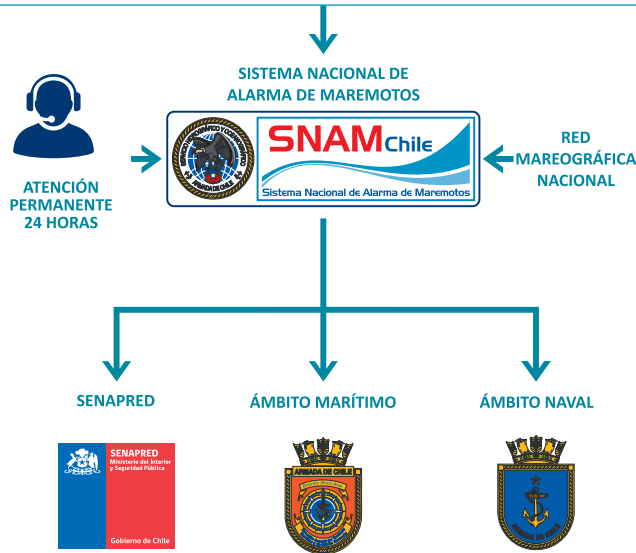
SISTEMA NACIONAL DE ALARMA DE MAREMOTOS

ATENCIÓN PERMANENTE 24 HORAS

SERVICIO HIDROGRÁFICO Y OCEANOGRÁFICO ARMADA DE CHILE

SNAM Chile
Sistema Nacional de Alarma de Maremotos

RED MAREOGRÁFICA NACIONAL

SENAPRED

ÁMBITO MARÍTIMO

ÁMBITO NAVAL

SENAPRED
Ministerio del Interior y Seguridad Pública
Gobierno de Chile

ARMADA DE CHILE

ARMADA DE CHILE